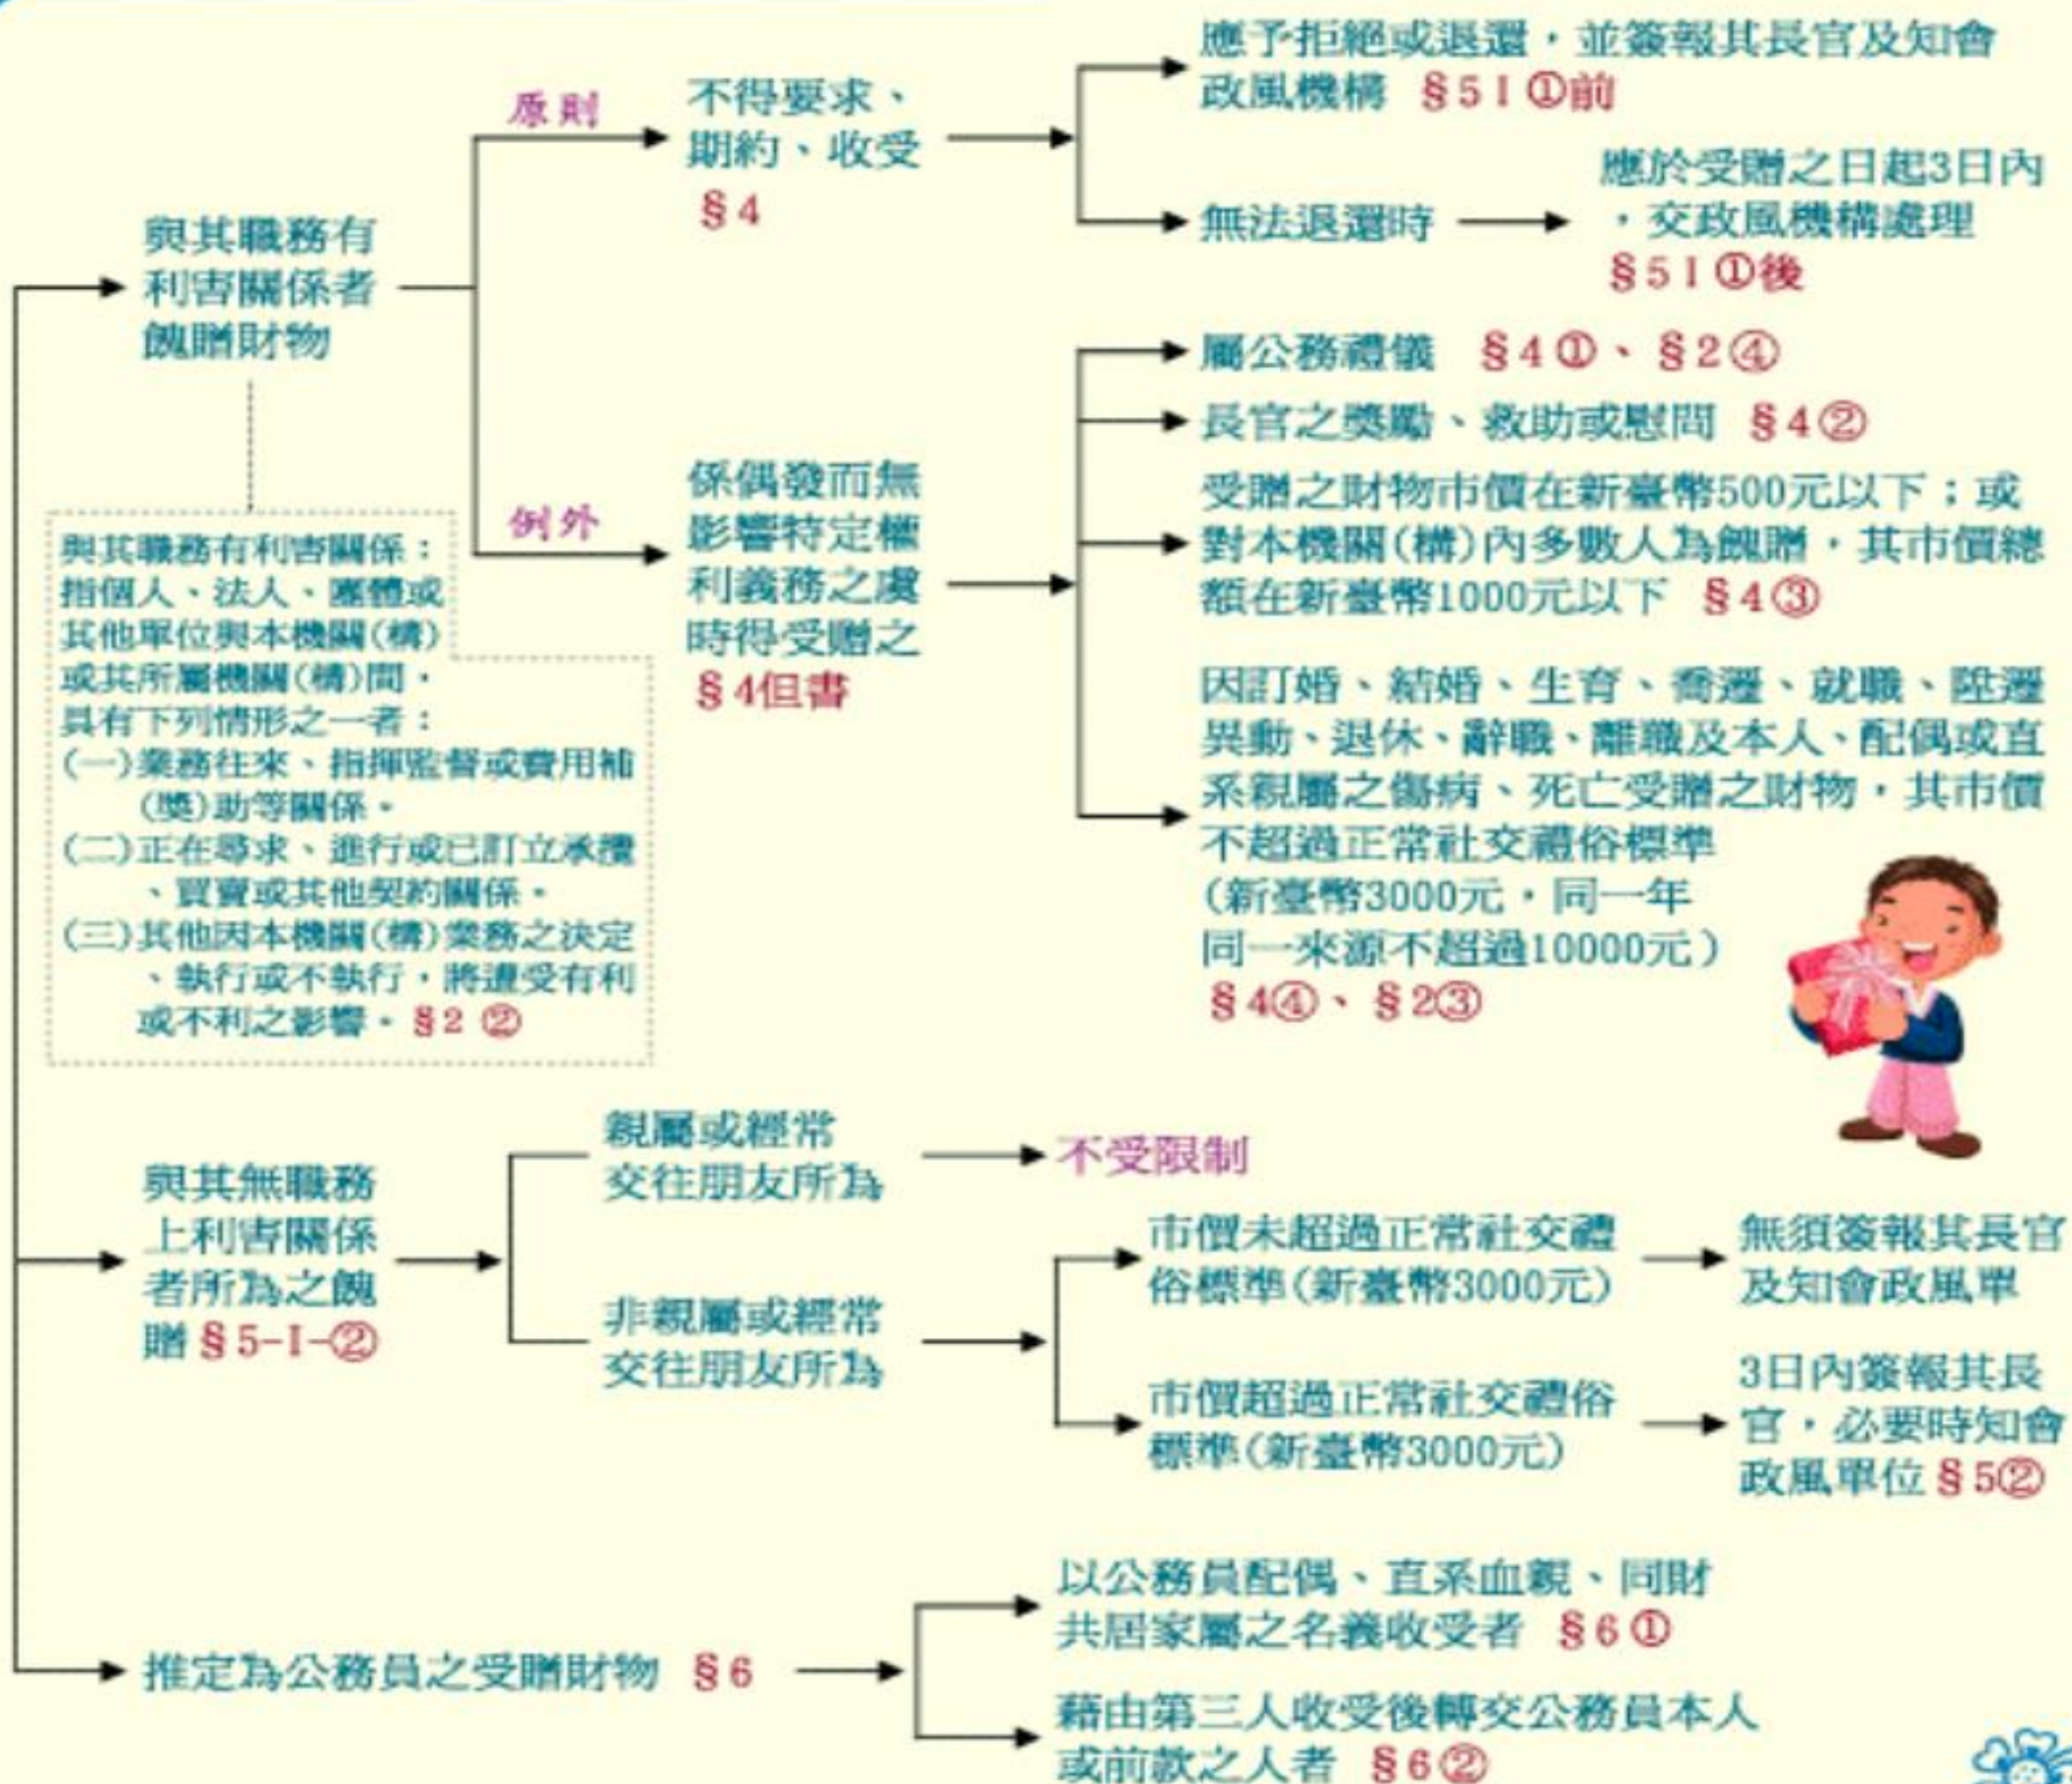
與其職務有利害關係者餽贈財物

原則

不得要求、期約、收受 §4

應予拒絕或退還，並簽報其長官及知會政風機構 §5 I ①前

無法退還時

應於受贈之日起3日內，交政風機構處理 §5 I ①後

例外

係偶發而無影響特定權利義務之虞時得受贈之 §4但書

屬公務禮儀 §4①、§2④

長官之獎勵、救助或慰問 §4②

受贈之財物市價在新臺幣500元以下；或對本機關(構)內多數人為餽贈，其市價總額在新臺幣1000元以下 §4③

因訂婚、結婚、生育、喬遷、就職、陞遷異動、退休、辭職、離職及本人、配偶或直系親屬之傷病、死亡受贈之財物，其市價不超過正常社交禮俗標準（新臺幣3000元，同一年同一來源不超過10000元） §4④、§2③

與其職務有利害關係：指個人、法人、團體或其他單位與本機關(構)或其所屬機關(構)間，具有下列情形之一者：
(一)業務往來、指揮監督或費用補(獎)助等關係。
(二)正在尋求、進行或已訂立承攬、買賣或其他契約關係。
(三)其他因本機關(構)業務之決定、執行或不執行，將遭受有利或不利之影響。 §2 ②

與其無職務上利害關係者所為之餽贈 §5-I-②

親屬或經常交往朋友所為

不受限制

非親屬或經常交往朋友所為

市價未超過正常社交禮俗標準(新臺幣3000元)

無須簽報其長官及知會政風單

市價超過正常社交禮俗標準(新臺幣3000元)

3日內簽報其長官，必要時知會政風單位 §5②

推定為公務員之受贈財物 §6

以公務員配偶、直系血親、同財共居家屬之名義收受者 §6①

藉由第三人收受後轉交公務員本人或前款之人者 §6②